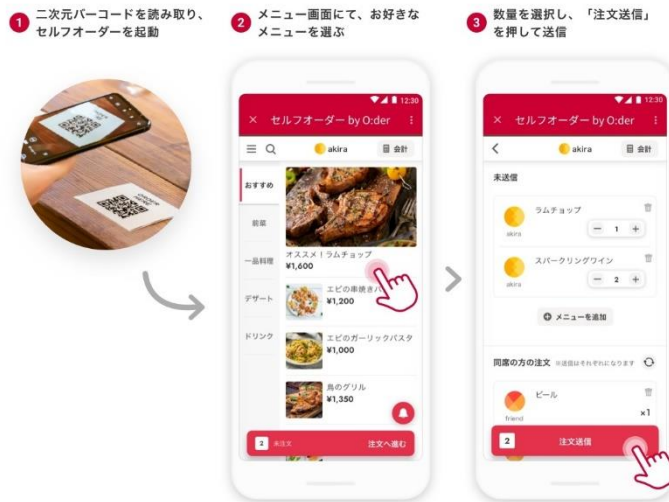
1 二次元バーコードを読み取り、セルフオーダーを起動

2 メニュー画面にて、お好きなメニューを選ぶ

3 数量を選択し、「注文送信」を押して送信

12:30
× セルフオーダー by O:der
akira 会計
おすすめ
前菜
一品料理
デザート
ドリンク
オススメ！ラムチョップ
¥1,600
エビの串焼き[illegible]
¥1,200
エビのガーリックパスタ
¥1,000
鳥のグリル
¥1,350
2 未注文 注文へ進む

12:30
× セルフオーダー by O:der
akira 会計
未送信
ラムチョップ
akira
1
スパークリングワイン
akira
2
メニューを追加
同席の方の注文 ※送信はそれぞれになります
ビール
friend
×1
2 注文送信